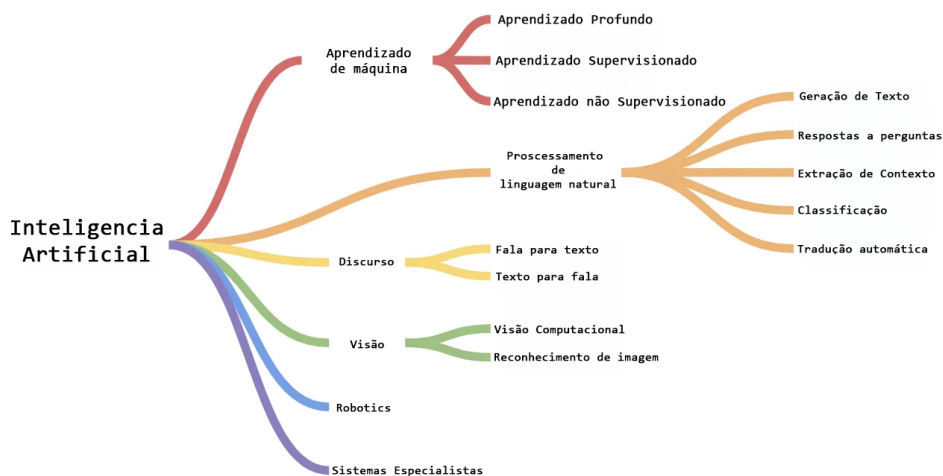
Inteligencia Artificial

Aprendizado de máquina

Aprendizado Profundo

Aprendizado Supervisionado

Aprendizado não Supervisionado

Proscessamento de linguagem natural

Geração de Texto

Respostas a perguntas

Extração de Contexto

Classificação

Tradução automática

Discurso

Fala para texto

Texto para fala

Visão

Visão Computacional

Reconhecimento de imagem

Robotics

Sistemas Especialistas